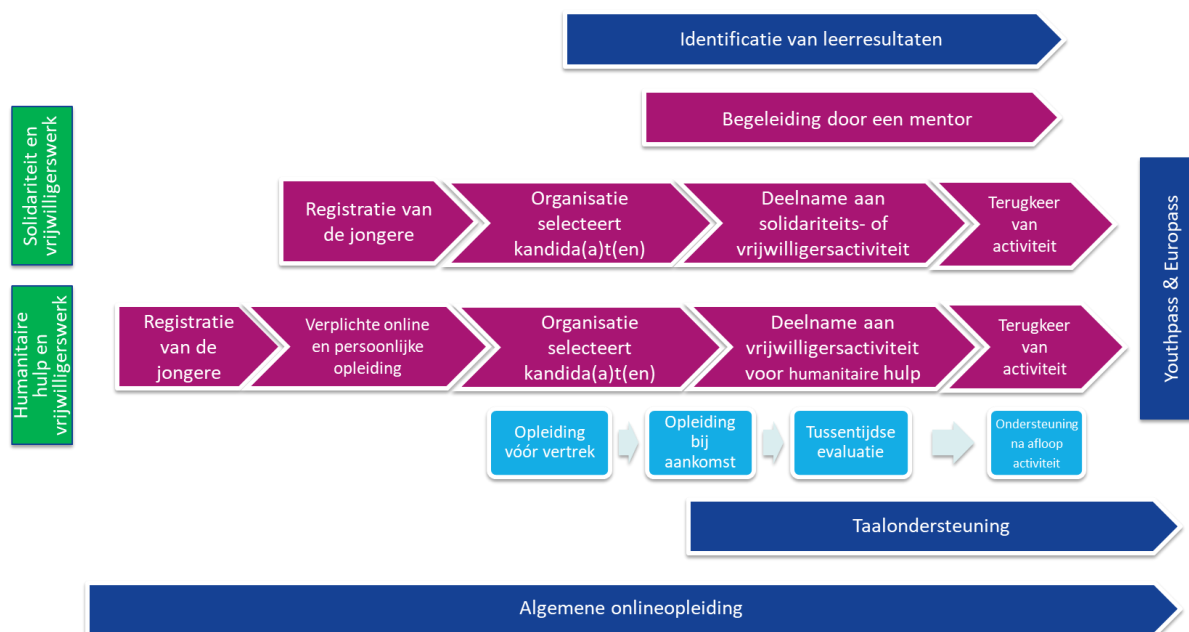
Identificatie van leerresultaten

Begeleiding door een mentor

Solidariteit en vrijwilligerswerk

Registratie van de jongere

Organisatie selecteert kandida(a)t(en)

Deelname aan solidariteits- of vrijwilligersactiviteit

Terugkeer van activiteit

Youthpass & Europass

Humanitaire hulp en vrijwilligerswerk

Registratie van de jongere

Verplichte online en persoonlijke opleiding

Organisatie selecteert kandida(a)t(en)

Deelname aan vrijwilligersactiviteit voor humanitaire hulp

Terugkeer van activiteit

Opleiding vóór vertrek

Opleiding bij aankomst

Tussentijdse evaluatie

Ondersteuning na afloop activiteit

Taalondersteuning

Algemene onlineopleiding